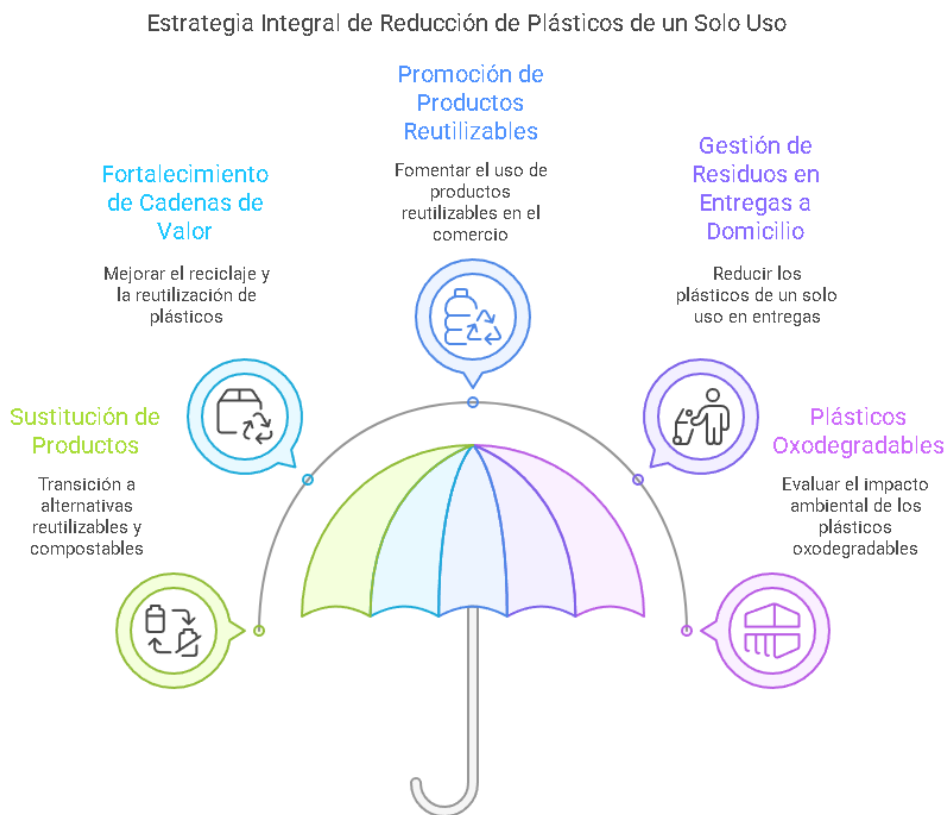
Estrategia Integral de Reducción de Plásticos de un Solo Uso

Promoción de Productos Reutilizables

Fomentar el uso de productos reutilizables en el comercio

Fortalecimiento de Cadenas de Valor

Mejorar el reciclaje y la reutilización de plásticos

Gestión de Residuos en Entregas a Domicilio

Reducir los plásticos de un solo uso en entregas

Sustitución de Productos

Transición a alternativas reutilizables y compostables

Plásticos Oxodegradables

Evaluar el impacto ambiental de los plásticos oxodegradables